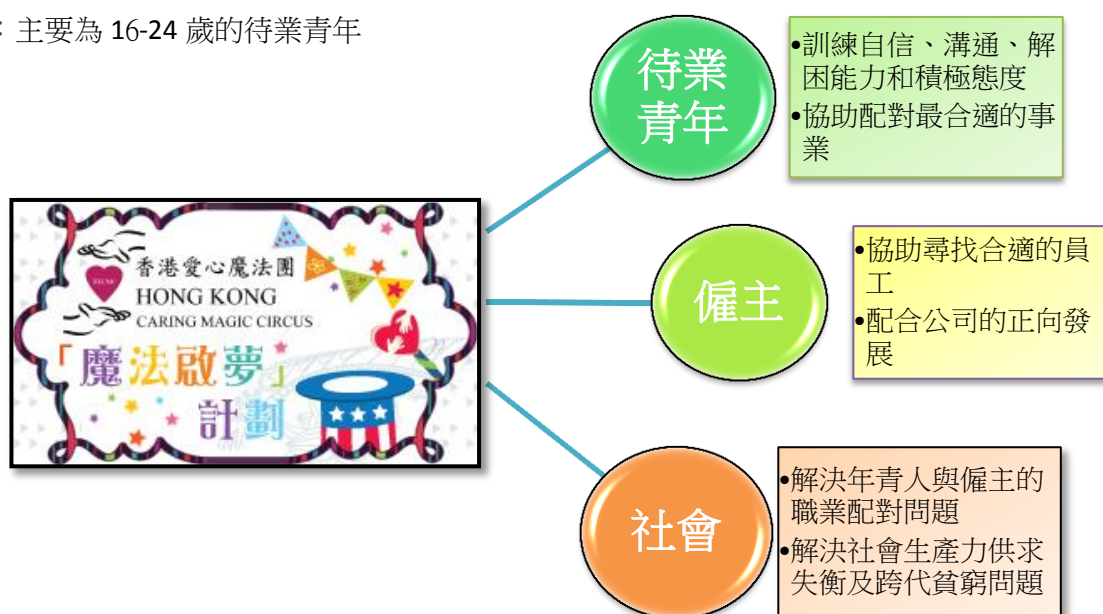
主要為 16-24 歲的待業青年

香港愛心魔法團
HONG KONG
CARING MAGIC CIRCUS
「魔法啟夢」計劃

待業青年

•訓練自信、溝通、解困能力和積極態度
•協助配對最合適的事業

僱主

•協助尋找合適的員工
•配合公司的正向發展

社會

•解決年青人與僱主的職業配對問題
•解決社會生產力供求失衡及跨代貧窮問題